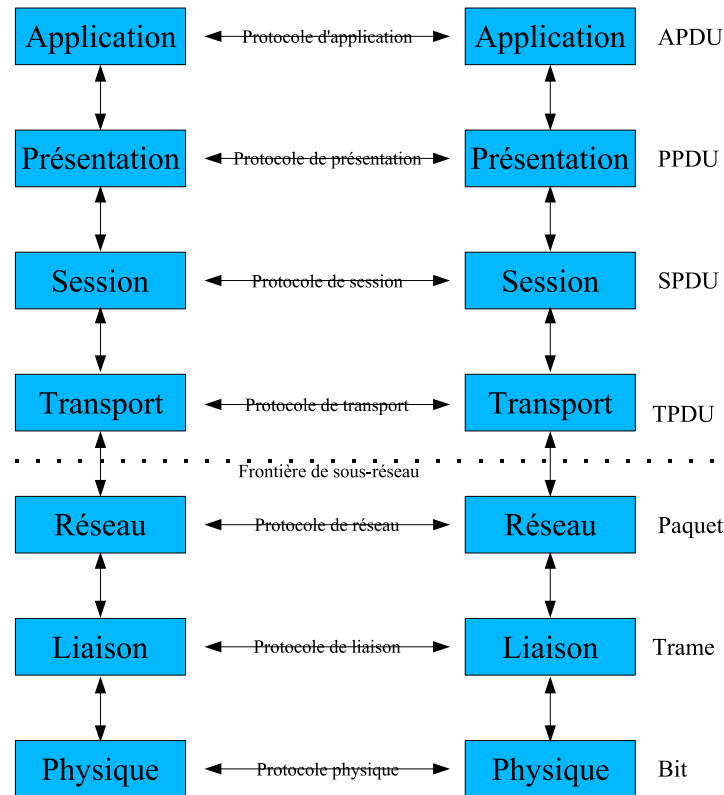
Application
Protocole d'application
Application
APDU

Présentation
Protocole de présentation
Présentation
PPDU

Session
Protocole de session
Session
SPDU

Transport
Protocole de transport
Transport
TPDU

Frontière de sous-réseau

Réseau
Protocole de réseau
Réseau
Paquet

Liaison
Protocole de liaison
Liaison
Trame

Physique
Protocole physique
Physique
Bit